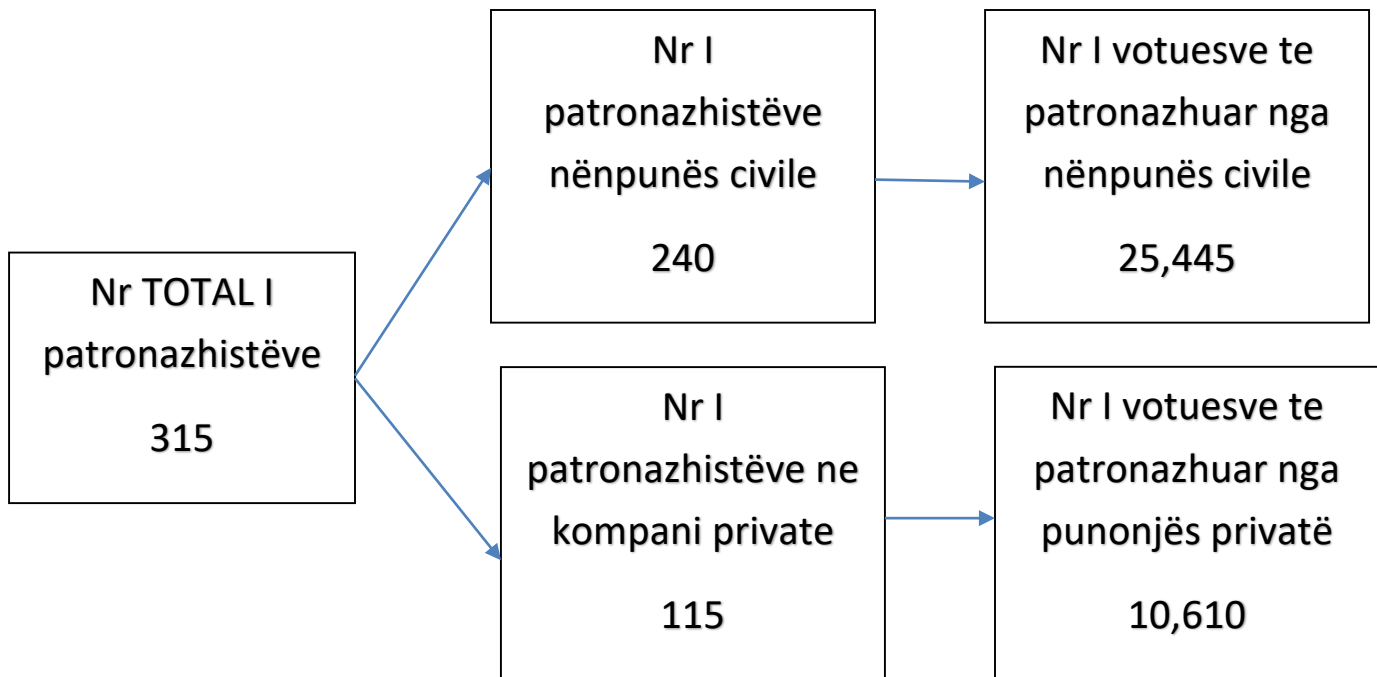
Nr TOTAL I patronazhistëve

315

Nr I patronazhistëve nënpunës civile

240

Nr I votuesve te patronazhuar nga nënpunës civile

25,445

Nr I patronazhistëve ne kompani private

115

Nr I votuesve te patronazhuar nga punonjës privatë

10,610